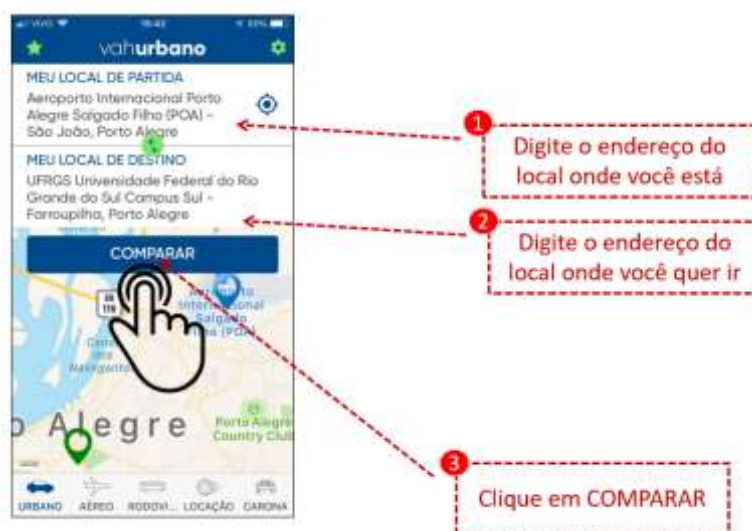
vahurbano

MEU LOCAL DE PARTIDA

Aeroporto Internacional Porto Alegre Salgado Filho (POA) - São João, Porto Alegre

MEU LOCAL DE DESTINO

UFRGS Universidade Federal do Rio Grande do Sul Campus Sul - Farroupilha, Porto Alegre

COMPARAR

Aeroporto Internacional Salgado Filho (POA)

Navegantes

Porto Alegre

Porto Alegre Country Club

URBANO AÉREO RODOVI... LOCAÇÃO CARONA

1 Digite o endereço do local onde você está

2 Digite o endereço do local onde você quer ir

3 Clique em COMPARAR